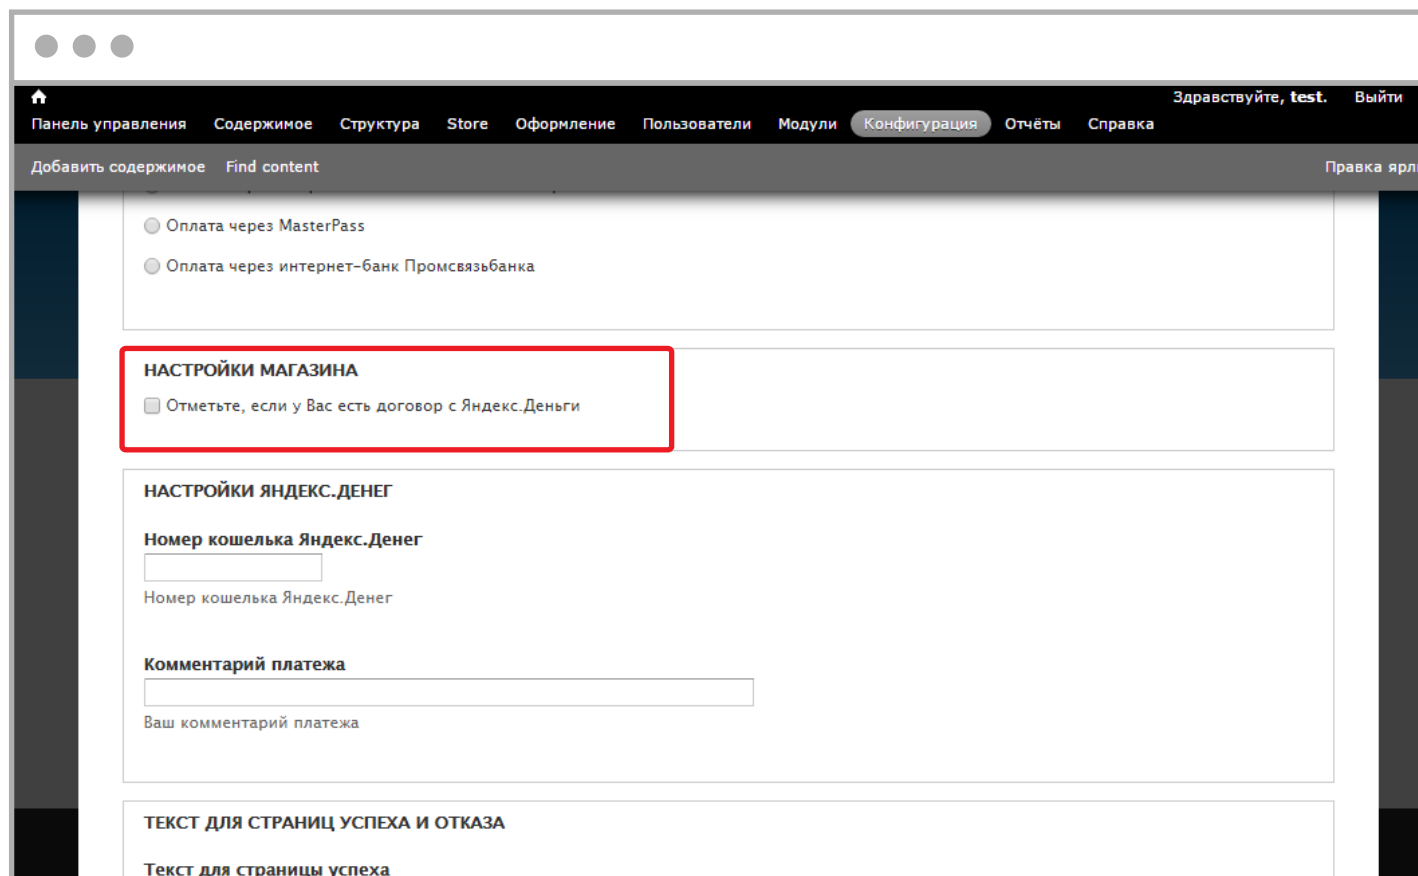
Здравствуйте, test. Выйти

Панель управления Содержимое Структура Store Оформление Пользователи Модули Конфигурация Отчёты Справка

Добавить содержимое Find content

Правка ярл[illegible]

Оплата через MasterPass

Оплата через интернет-банк Промсвязьбанка

НАСТРОЙКИ МАГАЗИНА

Отметьте, если у Вас есть договор с Яндекс.Деньги

НАСТРОЙКИ ЯНДЕКС.ДЕНЕГ

Номер кошелька Яндекс.Денег

Номер кошелька Яндекс.Денег

Комментарий платежа

Ваш комментарий платежа

ТЕКСТ ДЛЯ СТРАНИЦ УСПЕХА И ОТКАЗА

Текст для страницы успеха